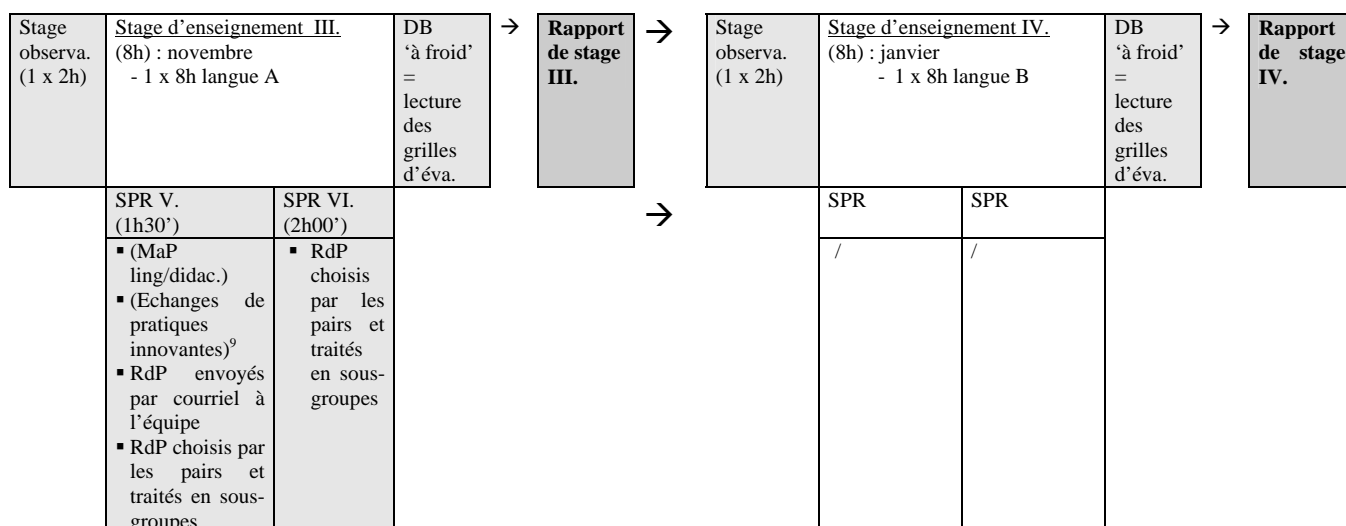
| Stage observa. (1 x 2h) | Stage d'enseignement III. (8h) : novembre - 1 x 8h langue A | | DB 'à froid' = lecture des grilles d'éva. | → | Rapport de stage III. | → | Stage observa. (1 x 2h) | Stage d'enseignement IV. (8h) : janvier - 1 x 8h langue B | | DB 'à froid' = lecture des grilles d'éva. | → | Rapport de stage IV. |
|---|---|---|---|---|---|---|---|---|---|---|---|---|
| | SPR V. (1h30') | SPR VI. (2h00') | | | | → | | SPR | SPR | | | |
| | ▪ (MaP ling/didac.) ▪ (Echanges de pratiques innovantes)$^9$ ▪ RdP envoyés par courriel à l'équipe ▪ RdP choisis par les pairs et traités en sous-groupes | ▪ RdP choisis par les pairs et traités en sous-groupes | | | | | | / | / | | | |